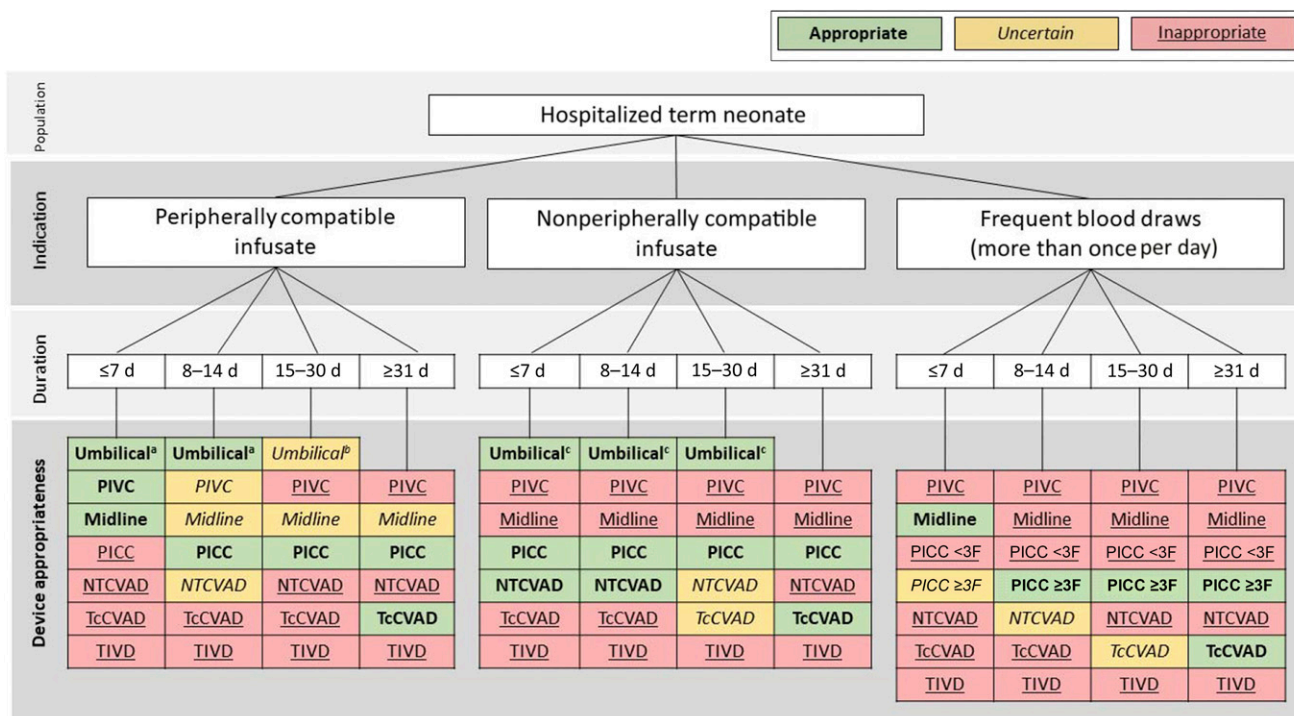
Appropriate | Uncertain | Inappropriate

Population
Hospitalized term neonate

Indication
Peripherally compatible infusate
Nonperipherally compatible infusate
Frequent blood draws (more than once per day)

Duration

Device appropriateness

| ≤7 d | 8–14 d | 15–30 d | ≥31 d |
|---|---|---|---|
| Umbilical$^a$ | Umbilical$^a$ | Umbilical$^b$ | |
| PIVC | PIVC | PIVC | PIVC |
| Midline | Midline | Midline | Midline |
| PICC | PICC | PICC | PICC |
| NTCVAD | NTCVAD | NTCVAD | NTCVAD |
| TcCVAD | TcCVAD | TcCVAD | TcCVAD |
| TIVD | TIVD | TIVD | TIVD |

| ≤7 d | 8–14 d | 15–30 d | ≥31 d |
|---|---|---|---|
| Umbilical$^c$ | Umbilical$^c$ | Umbilical$^c$ | |
| PIVC | PIVC | PIVC | PIVC |
| Midline | Midline | Midline | Midline |
| PICC | PICC | PICC | PICC |
| NTCVAD | NTCVAD | NTCVAD | NTCVAD |
| TcCVAD | TcCVAD | TcCVAD | TcCVAD |
| TIVD | TIVD | TIVD | TIVD |

| ≤7 d | 8–14 d | 15–30 d | ≥31 d |
|---|---|---|---|
| PIVC | PIVC | PIVC | PIVC |
| Midline | Midline | Midline | Midline |
| PICC <3F | PICC <3F | PICC <3F | PICC <3F |
| PICC ≥3F | PICC ≥3F | PICC ≥3F | PICC ≥3F |
| NTCVAD | NTCVAD | NTCVAD | NTCVAD |
| TcCVAD | TcCVAD | TcCVAD | TcCVAD |
| TIVD | TIVD | TIVD | TIVD |